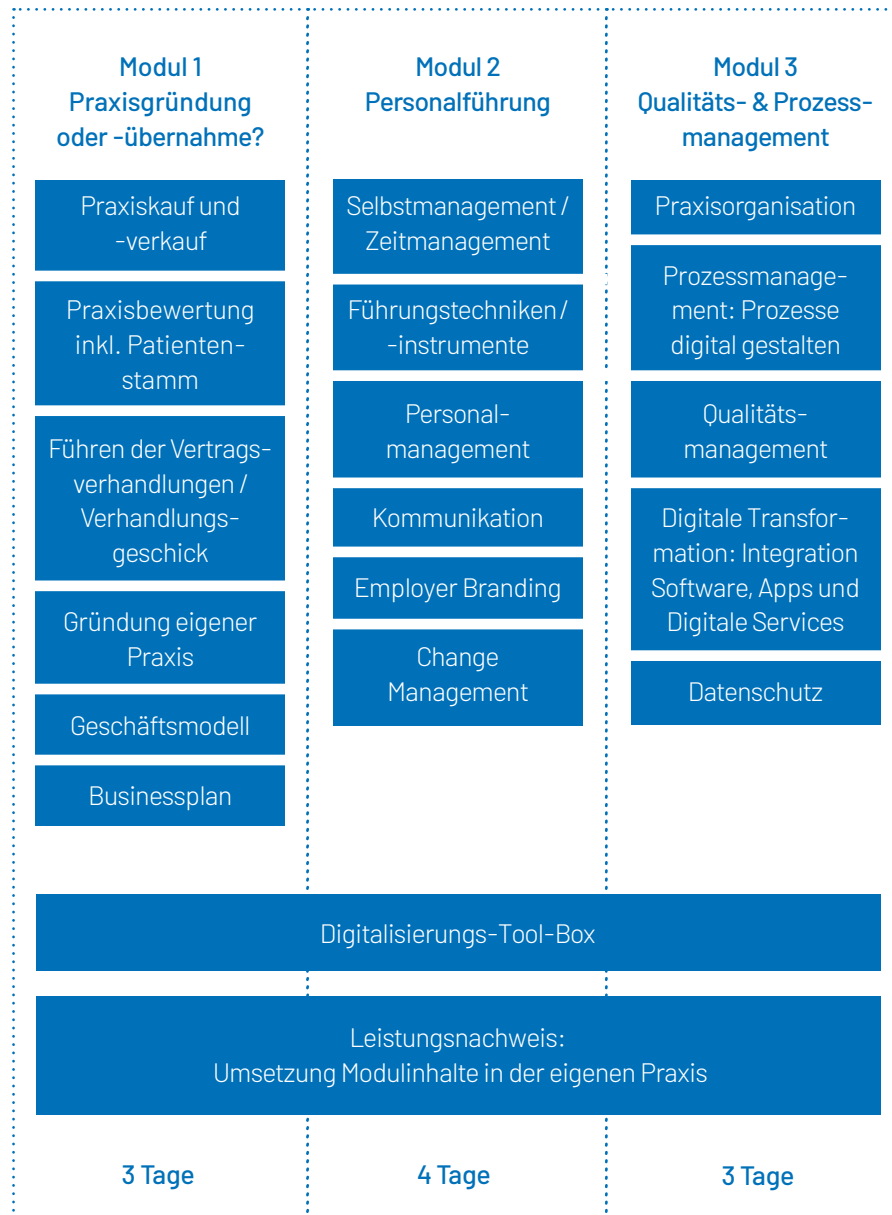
Modul 1
Praxisgründung oder -übernahme?

Praxiskauf und -verkauf

Praxisbewertung inkl. Patientenstamm

Führen der Vertragsverhandlungen / Verhandlungsgeschick

Gründung eigener Praxis

Geschäftsmodell

Businessplan

Modul 2
Personalführung

Selbstmanagement / Zeitmanagement

Führungstechniken / -instrumente

Personalmanagement

Kommunikation

Employer Branding

Change Management

Modul 3
Qualitäts- & Prozessmanagement

Praxisorganisation

Prozessmanagement: Prozesse digital gestalten

Qualitätsmanagement

Digitale Transformation: Integration Software, Apps und Digitale Services

Datenschutz

Digitalisierungs-Tool-Box

Leistungsnachweis:
Umsetzung Modulinhalte in der eigenen Praxis

3 Tage

4 Tage

3 Tage